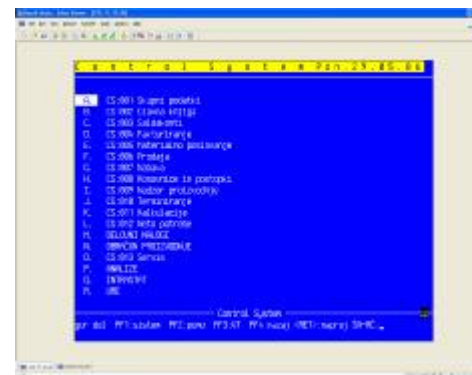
C o n t r o l   S y s t e m Pon.29.05.06

A. CS:001 Skupni podatki
B. CS:002 Glavna knjiga
C. CS:003 Saldakonti
D. CS:004 Fakturiranje
E. CS:005 Materialno poslovanje
F. CS:006 Prodaja
G. CS:007 Nabava
H. CS:008 Konservice in postopki
I. CS:009 Nadzor proizvodnje
J. CS:010 Terminiranje
K. CS:011 Kalkulacije
L. CS:012 Neto potrebe
M. DELOVNI NALOGI
N. OBRAČUN PROIZVODNJE
O. CS:013 Servis
P. ANALIZE
Q. INTRASTAT
R. URE

Control System
gor dol PF1:sistem PF2:pomo PF3:KT PF4:nazaj <RET>:naprej SH+RC: